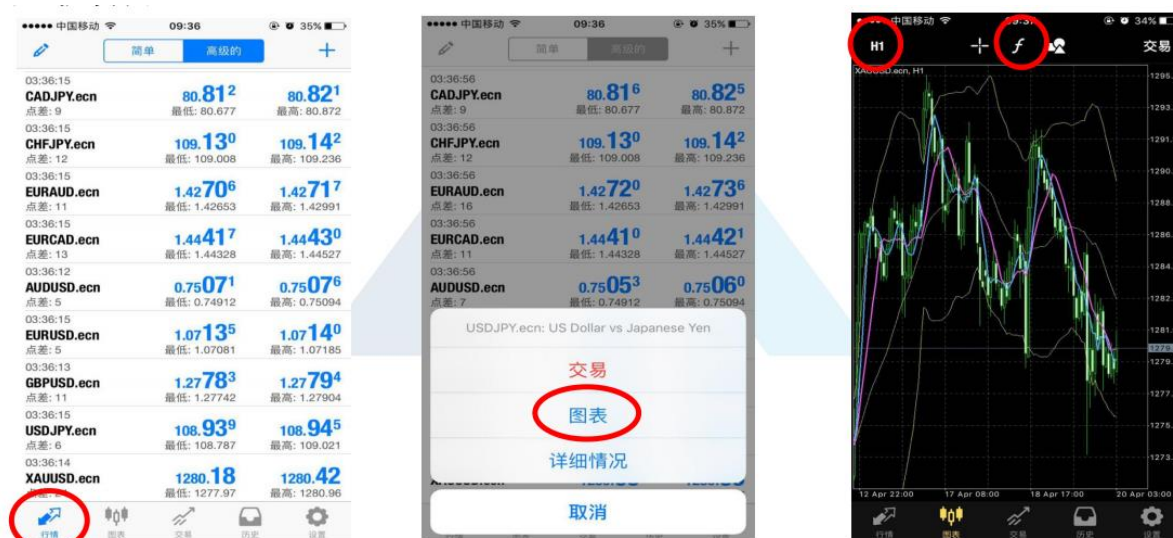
••••• 中国移动 09:36 35%
简单 高级的 +

| | | |
|---|---|---|
| 03:36:15 CADJPY.ecn 点差: 9 | 80.812 最低: 80.677 | 80.821 最高: 80.872 |
| 03:36:15 CHFJPY.ecn 点差: 12 | 109.130 最低: 109.008 | 109.142 最高: 109.236 |
| 03:36:15 EURAUD.ecn 点差: 11 | 1.42706 最低: 1.42653 | 1.42717 最高: 1.42991 |
| 03:36:15 EURCAD.ecn 点差: 13 | 1.44417 最低: 1.44328 | 1.44430 最高: 1.44527 |
| 03:36:12 AUDUSD.ecn 点差: 5 | 0.75071 最低: 0.74912 | 0.75076 最高: 0.75094 |
| 03:36:15 EURUSD.ecn 点差: 5 | 1.07135 最低: 1.07081 | 1.07140 最高: 1.07185 |
| 03:36:13 GBPUSD.ecn 点差: 11 | 1.27783 最低: 1.27742 | 1.27794 最高: 1.27904 |
| 03:36:15 USDJPY.ecn 点差: 6 | 108.939 最低: 108.787 | 108.945 最高: 109.021 |
| 03:36:14 XAUUSD.ecn | 1280.18 最低: 1277.97 | 1280.42 最高: 1280.96 |

行情 图表 交易 历史 设置

••••• 中国移动 09:36 35%
简单 高级的 +

| | | |
|---|---|---|
| 03:36:56 CADJPY.ecn 点差: 9 | 80.816 最低: 80.677 | 80.825 最高: 80.872 |
| 03:36:56 CHFJPY.ecn 点差: 12 | 109.130 最低: 109.008 | 109.142 最高: 109.236 |
| 03:36:56 EURAUD.ecn 点差: 16 | 1.42720 最低: 1.42653 | 1.42736 最高: 1.42991 |
| 03:36:56 EURCAD.ecn 点差: 11 | 1.44410 最低: 1.44328 | 1.44421 最高: 1.44527 |
| 03:36:56 AUDUSD.ecn 点差: 7 | 0.75053 最低: 0.74912 | 0.75060 最高: 0.75094 |

USDJPY.ecn: US Dollar vs Japanese Yen
交易
图表
详细情况
取消

中国移动 34%
H1 交易
XAUUSD.ecn, H1
1295 1293 1291 1290 1288 1286 1284 1282 1281 1279 1279 1277 1275 1273
12 Apr 22:00 17 Apr 08:00 18 Apr 17:00 20 Apr 03:00
行情 图表 交易 历史 设置